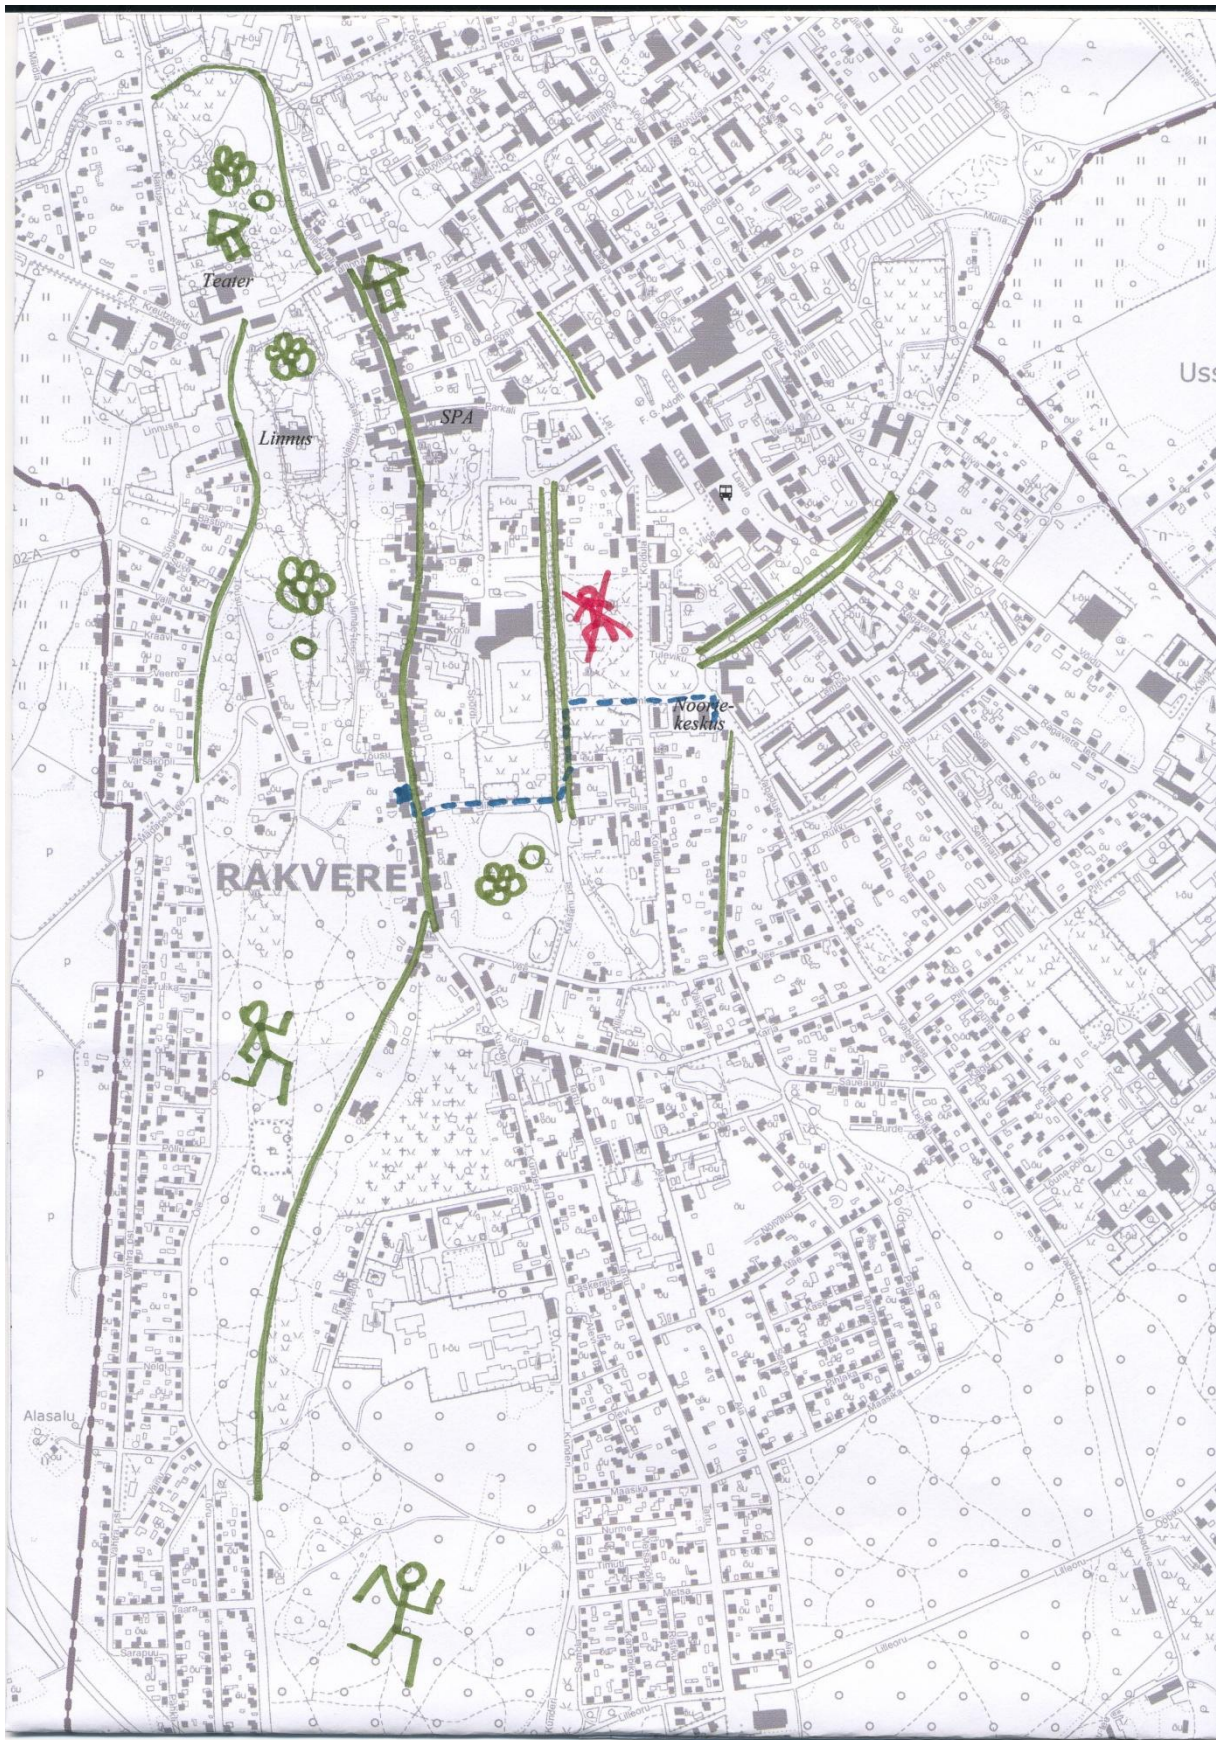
Teater

SPA

Linnus

Uss

Noorte-keskus

RAKVERE

F. R. Kreutzwaldi

F. G. Adoff

Linnuse

Kraavi

Veere

Kooli

Tuleviku

Vabriku

Rägavere tee

Karja

Pikk

Laada

Mõdriku

Roodevälja

Kastani

Vilde

Tulika

Põllu

Nurme

Metsa

Lilleoru

Lilleoru

Kunderi

Sarapuu

Alasalu

Neljandiku

Seminari

Ööbiku

Maasika

Mulla

Herne

Sõle